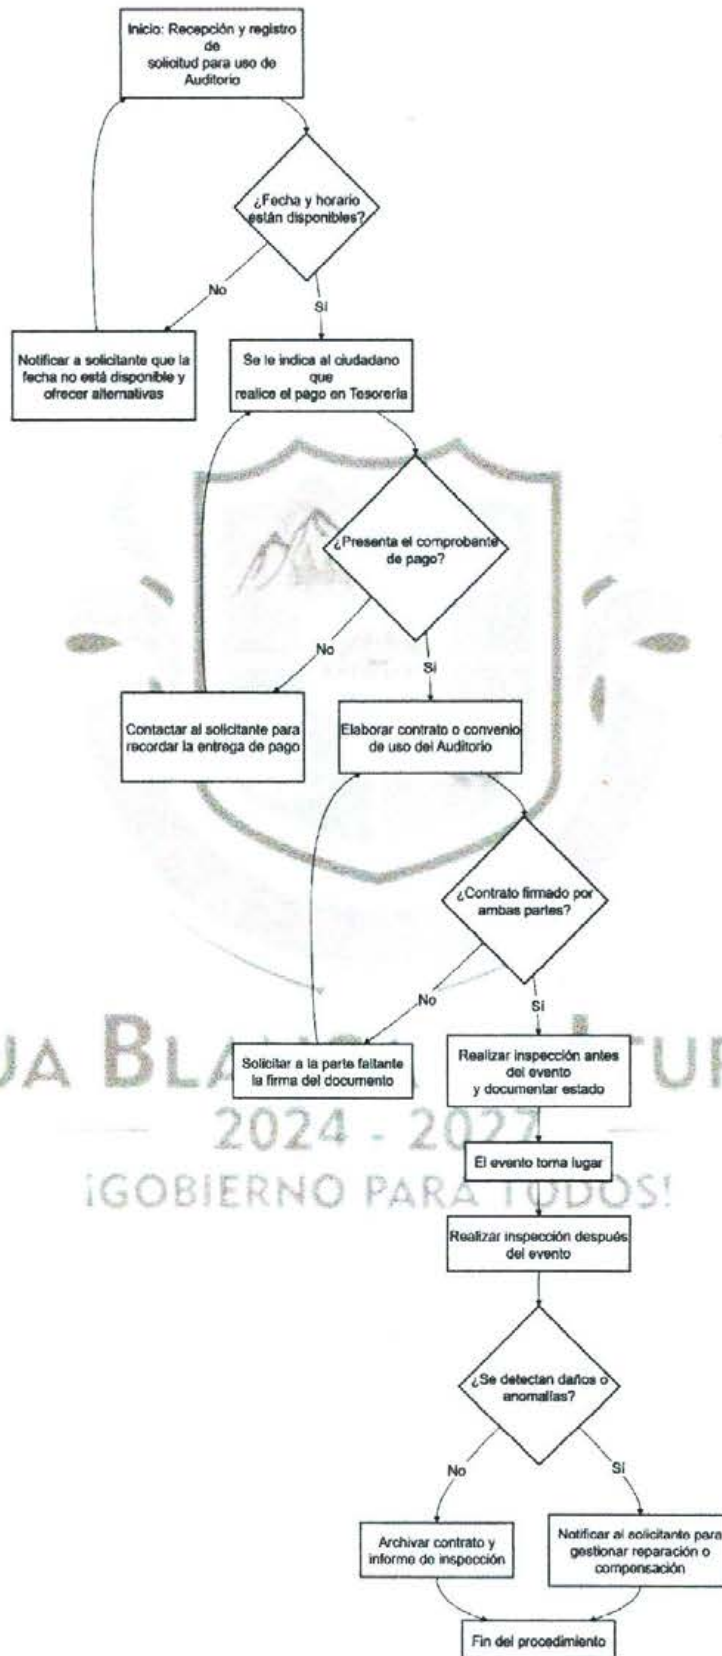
Inicio: Recepción y registro de solicitud para uso de Auditorio

¿Fecha y horario están disponibles?

No

Sí

Notificar a solicitante que la fecha no está disponible y ofrecer alternativas

Se le indica al ciudadano que realice el pago en Tesorería

¿Presenta el comprobante de pago?

No

Sí

Contactar al solicitante para recordar la entrega de pago

Elaborar contrato o convenio de uso del Auditorio

¿Contrato firmado por ambas partes?

No

Sí

Solicitar a la parte faltante la firma del documento

Realizar inspección antes del evento y documentar estado

UA BLA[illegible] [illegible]TUR

2024 - 2027

¡GOBIERNO PARA TODOS!

El evento toma lugar

Realizar inspección después del evento

¿Se detectan daños o anomalías?

No

Sí

Archivar contrato y informe de inspección

Notificar al solicitante para gestionar reparación o compensación

Fin del procedimiento